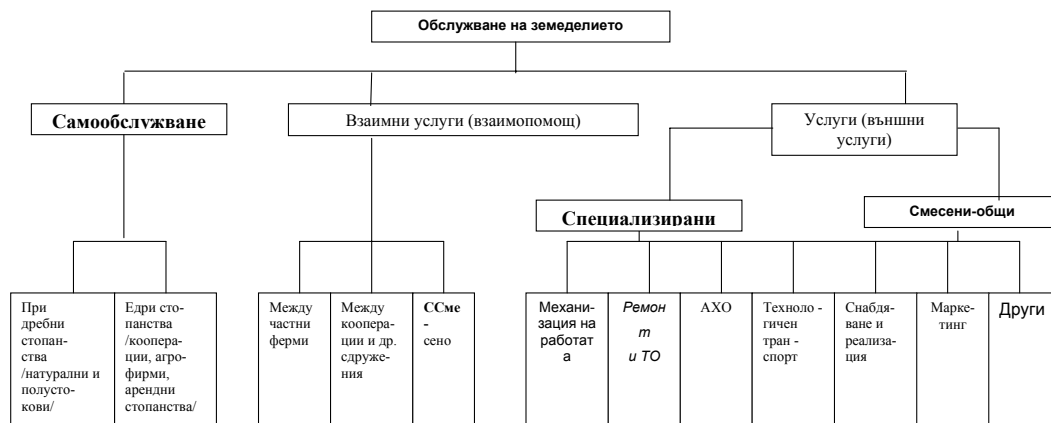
Обслужване на земеделието

Самообслужване

Взаимни услуги (взаимопомощ)

Услуги (външни услуги)

Специализирани

Смесени-общи

При дребни стопанства /натурални и полустокови/

Едри стопанства /кооперации, агрофирми, арендни стопанства/

Между частни ферми

Между кооперации и др. сдружения

ССме - сено

Механизация на работата

Ремонт и ТО

АХО

Технологичен транспорт

Снабдяване и реализация

Маркетинг

Други